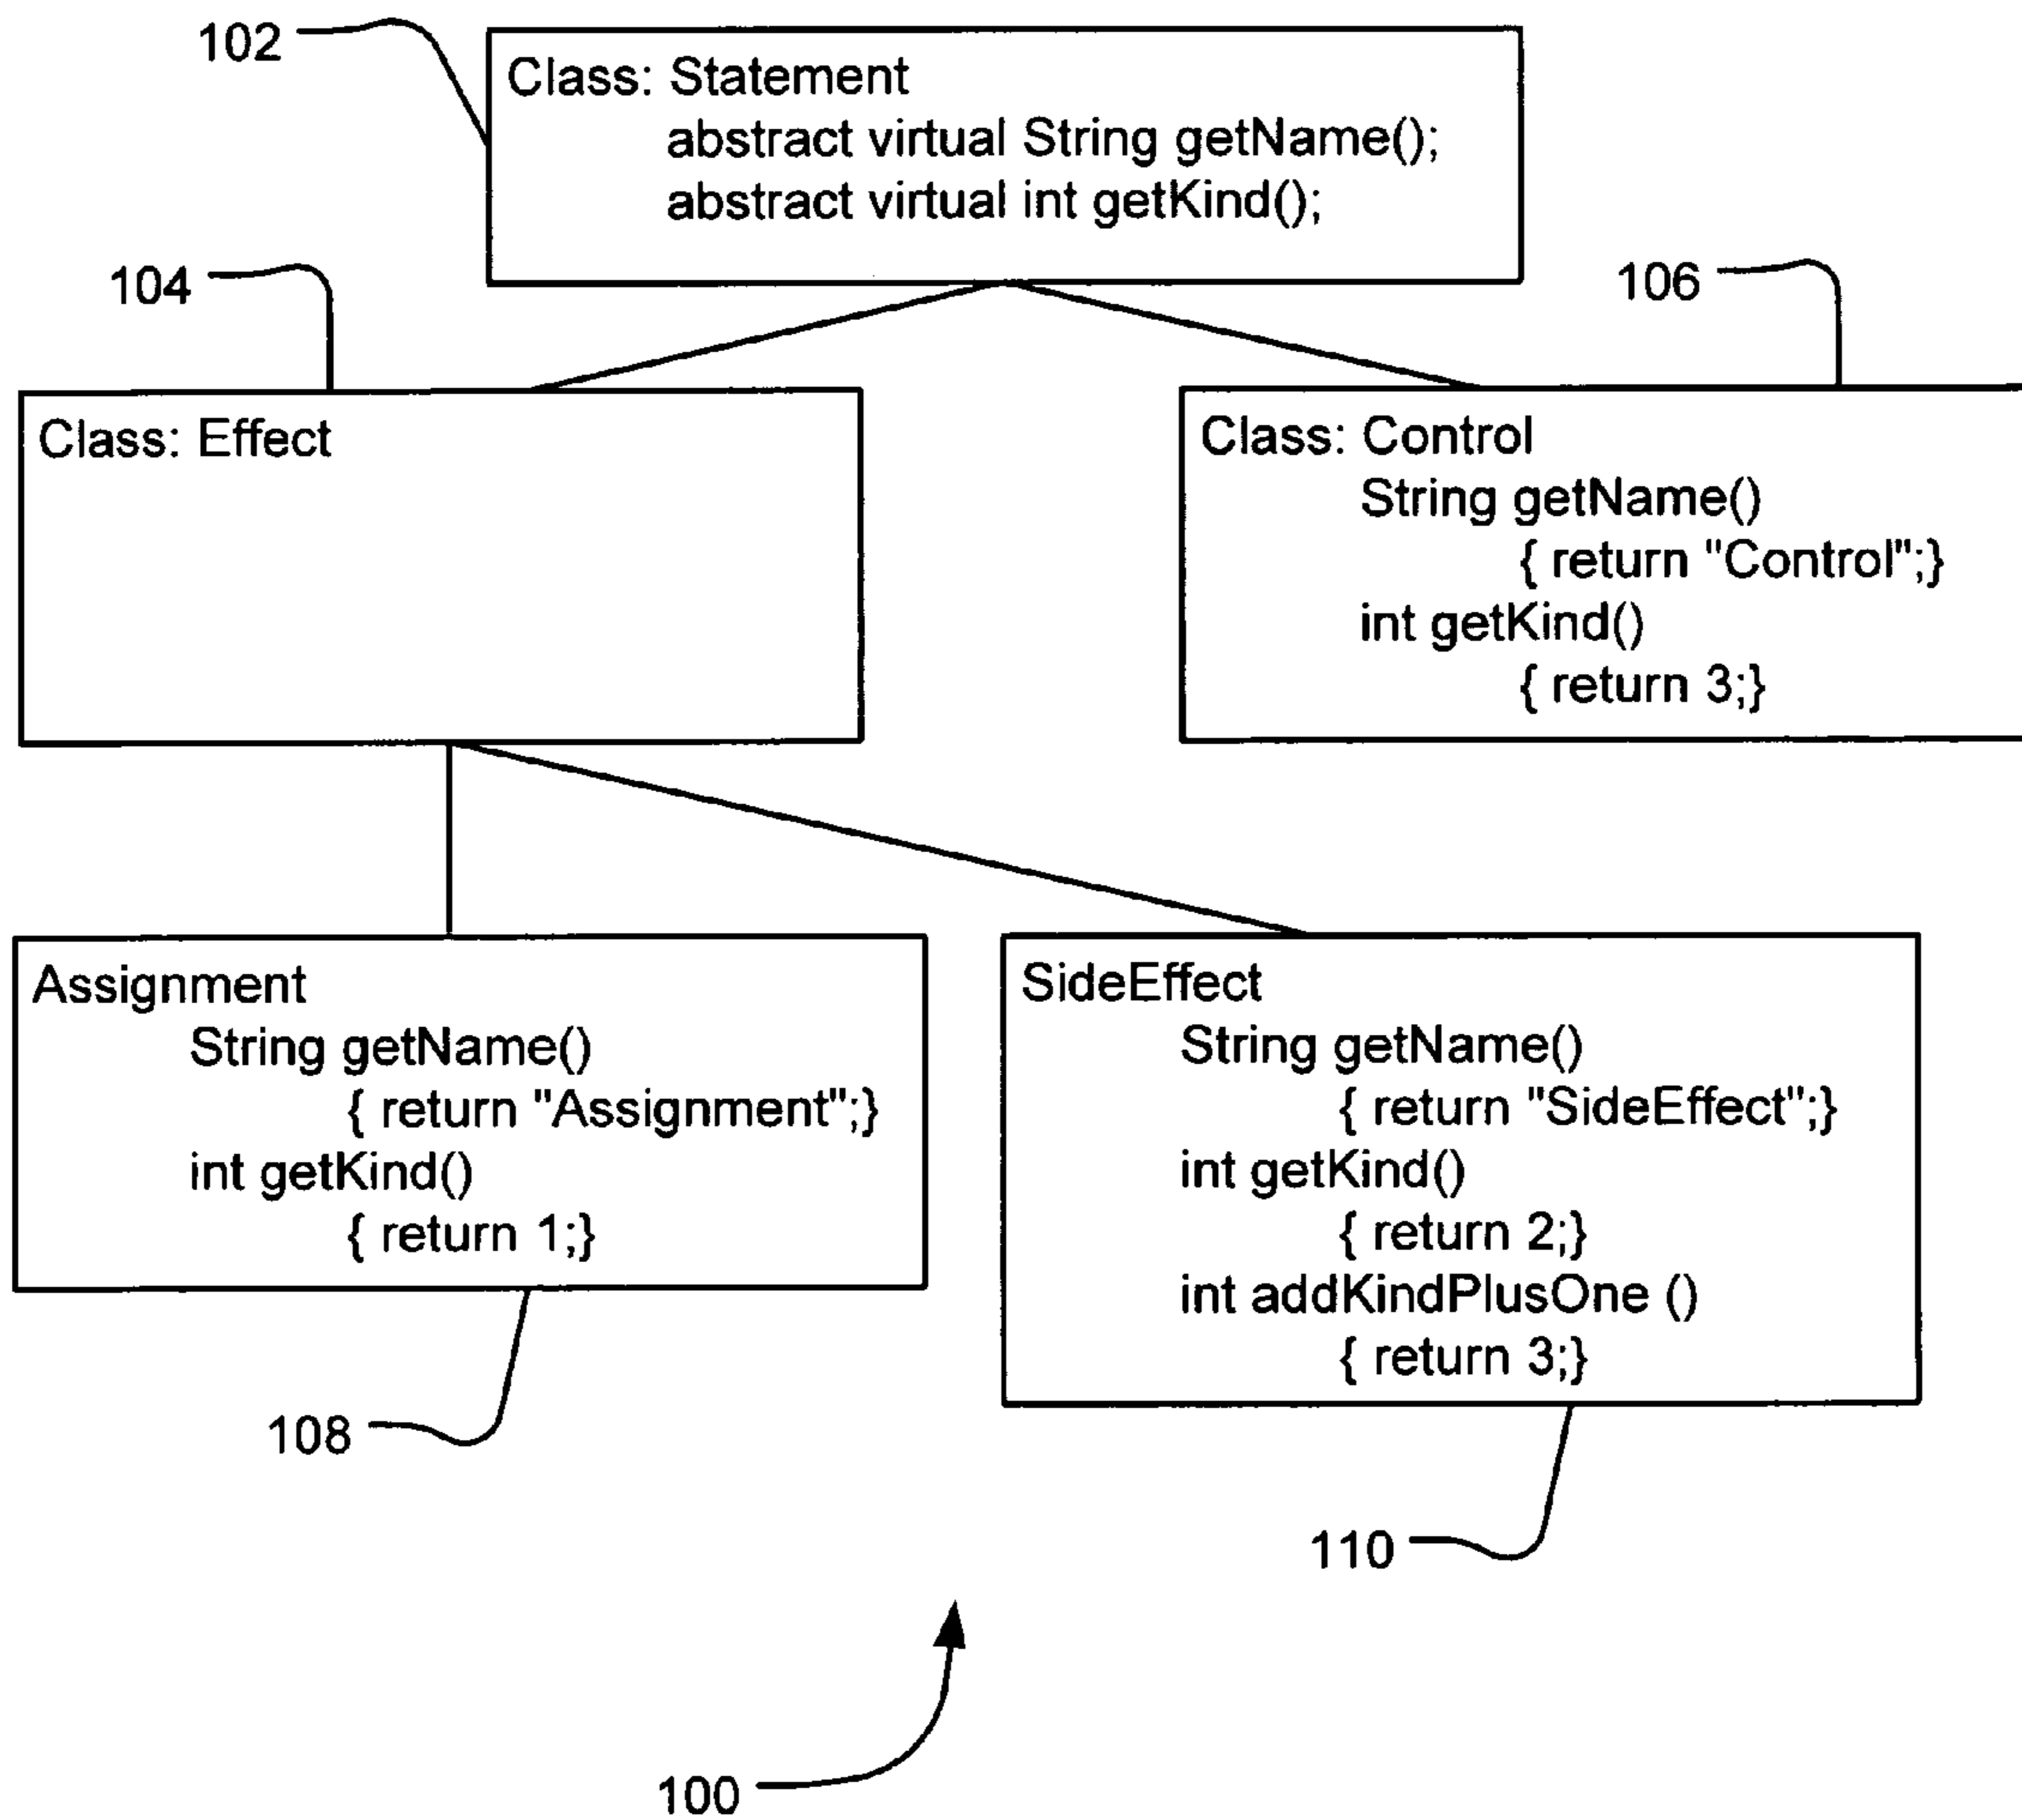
102

Class: Statement
abstract virtual String getName();
abstract virtual int getKind();

104

106

Class: Effect

Class: Control
String getName()
{ return "Control";}
int getKind()
{ return 3;}

Assignment
String getName()
{ return "Assignment";}
int getKind()
{ return 1;}

SideEffect
String getName()
{ return "SideEffect";}
int getKind()
{ return 2;}
int addKindPlusOne ()
{ return 3;}

108

110

100